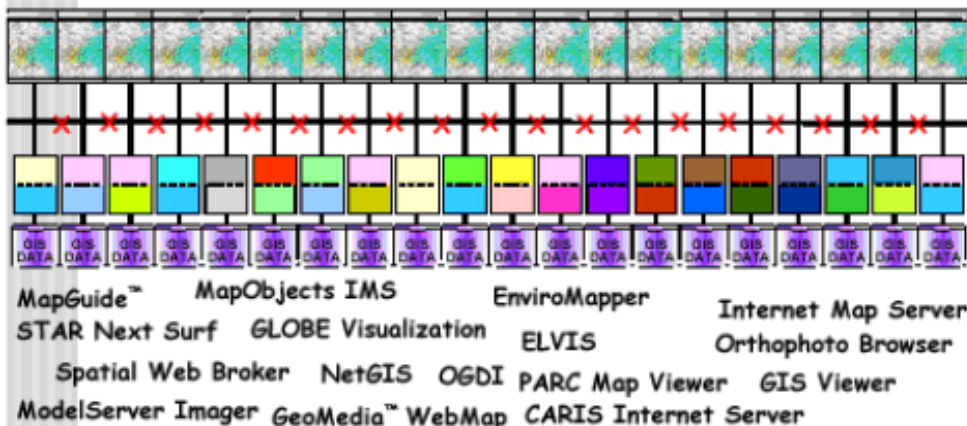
GIS DATA GIS DATA GIS DATA GIS DATA GIS DATA GIS DATA GIS DATA GIS DATA GIS DATA GIS DATA GIS DATA GIS DATA GIS DATA GIS DATA GIS DATA GIS DATA GIS DATA GIS DATA GIS DATA GIS DATA

MapGuide™ MapObjects IMS EnviroMapper Internet Map Server

STAR Next Surf GLOBE Visualization ELVIS Orthophoto Browser

Spatial Web Broker NetGIS OGDI PARC Map Viewer GIS Viewer

ModelServer Imager GeoMedia™ WebMap CARIS Internet Server